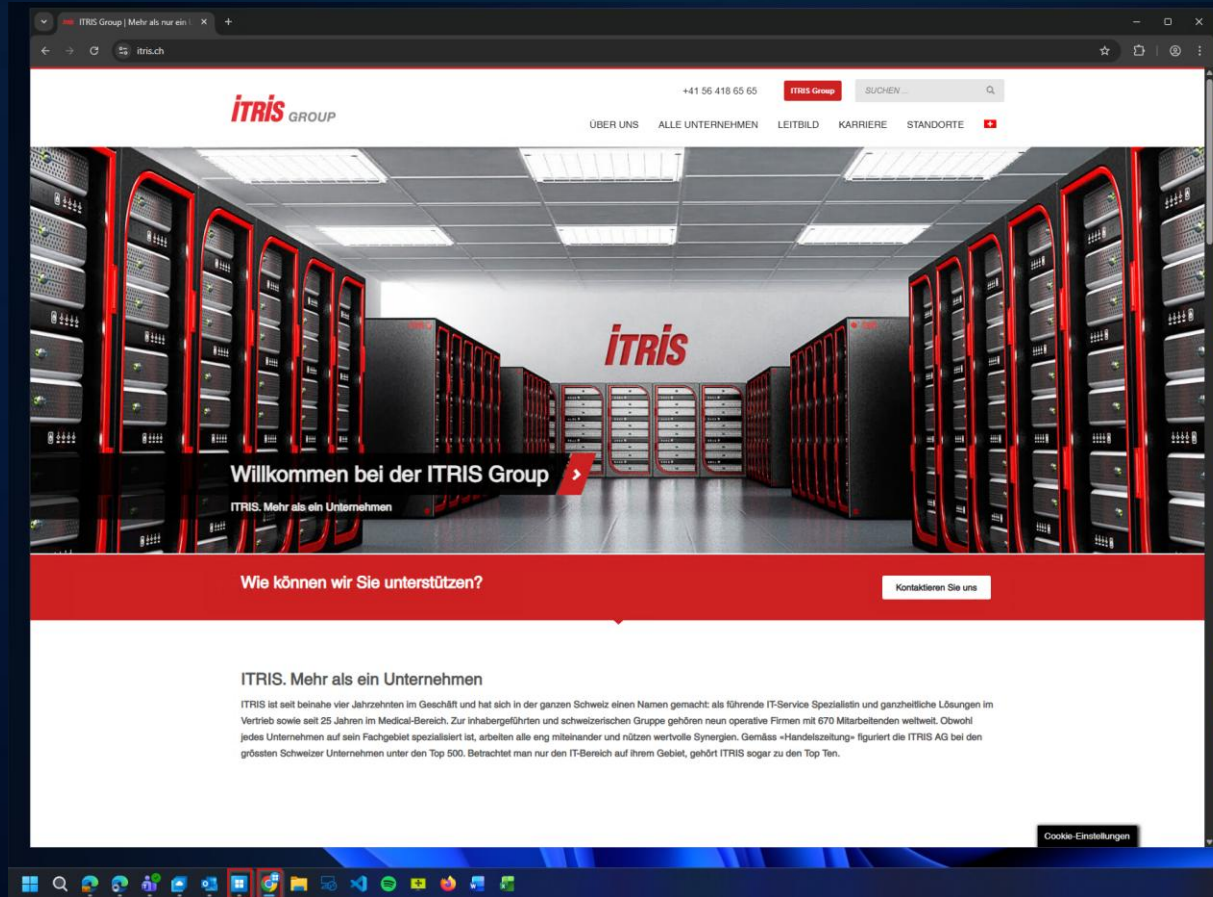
ITRIS Group | Mehr als nur ein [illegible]

itris.ch

+41 56 418 65 65

ITRIS Group

SUCHEN ...

ITRIS GROUP

ÜBER UNS ALLE UNTERNEHMEN LEITBILD KARRIERE STANDORTE

ITRIS

Willkommen bei der ITRIS Group

ITRIS. Mehr als ein Unternehmen

Wie können wir Sie unterstützen?

Kontaktieren Sie uns

ITRIS. Mehr als ein Unternehmen

ITRIS ist seit beinahe vier Jahrzehnten im Geschäft und hat sich in der ganzen Schweiz einen Namen gemacht: als führende IT-Service Spezialistin und ganzheitliche Lösungen im Vertrieb sowie seit 25 Jahren im Medical-Bereich. Zur inhabergeführten und schweizerischen Gruppe gehören neun operative Firmen mit 670 Mitarbeitenden weltweit. Obwohl jedes Unternehmen auf sein Fachgebiet spezialisiert ist, arbeiten alle eng miteinander und nützen wertvolle Synergien. Gemäss «Handelszeitung» figuriert die ITRIS AG bei den grössten Schweizer Unternehmen unter den Top 500. Betrachtet man nur den IT-Bereich auf ihrem Gebiet, gehört ITRIS sogar zu den Top Ten.

Cookie-Einstellungen